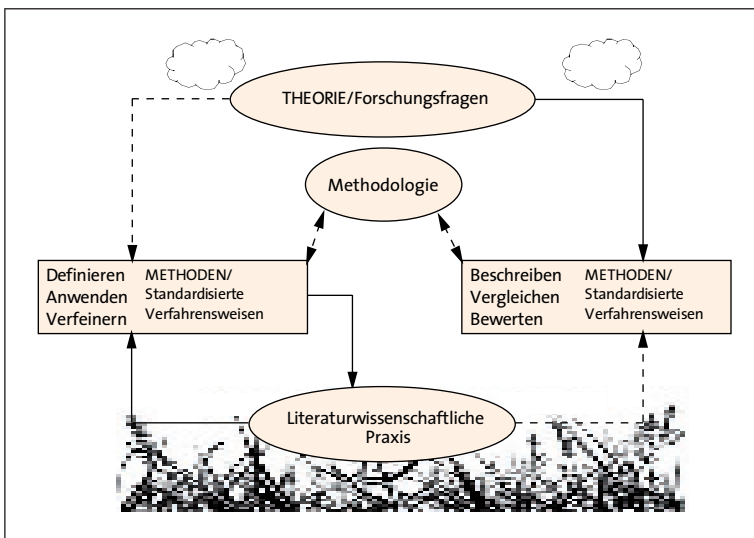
THEORIE/Forschungsfragen

Methodologie

Definieren
Anwenden
Verfeinern

METHODEN/
Standardisierte
Verfahrensweisen

Beschreiben
Vergleichen
Bewerten

METHODEN/
Standardisierte
Verfahrensweisen

Literaturwissenschaftliche
Praxis